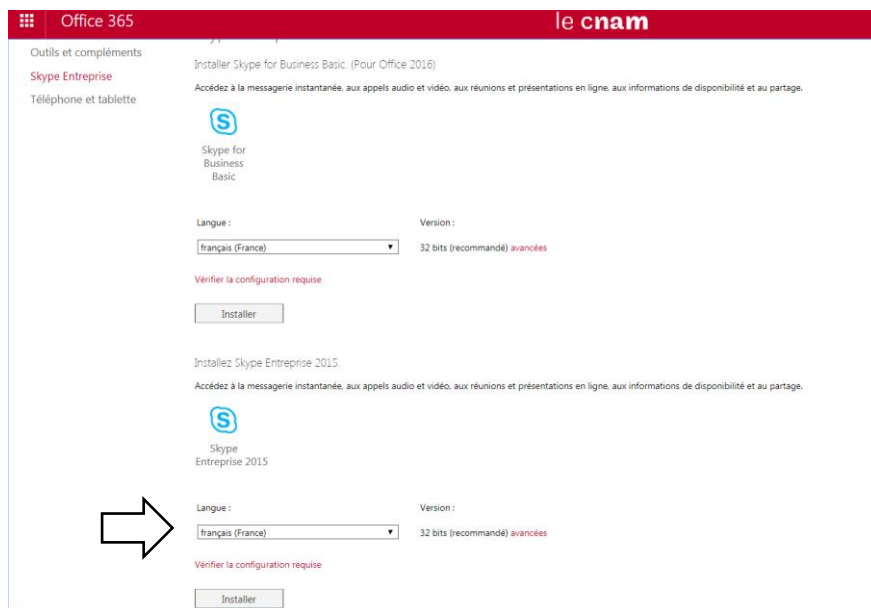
Office 365

le cnam

Outils et compléments
Skype Entreprise
Téléphone et tablette

Installer Skype for Business Basic. (Pour Office 2016)

Accédez à la messagerie instantanée, aux appels audio et vidéo, aux réunions et présentations en ligne, aux informations de disponibilité et au partage.

Skype for Business Basic

Langue :
français (France)

Version :
32 bits (recommandé) avancées

Vérifier la configuration requise

Installer

Installez Skype Entreprise 2015.

Accédez à la messagerie instantanée, aux appels audio et vidéo, aux réunions et présentations en ligne, aux informations de disponibilité et au partage.

Skype Entreprise 2015

Langue :
français (France)

Version :
32 bits (recommandé) avancées

Vérifier la configuration requise

Installer